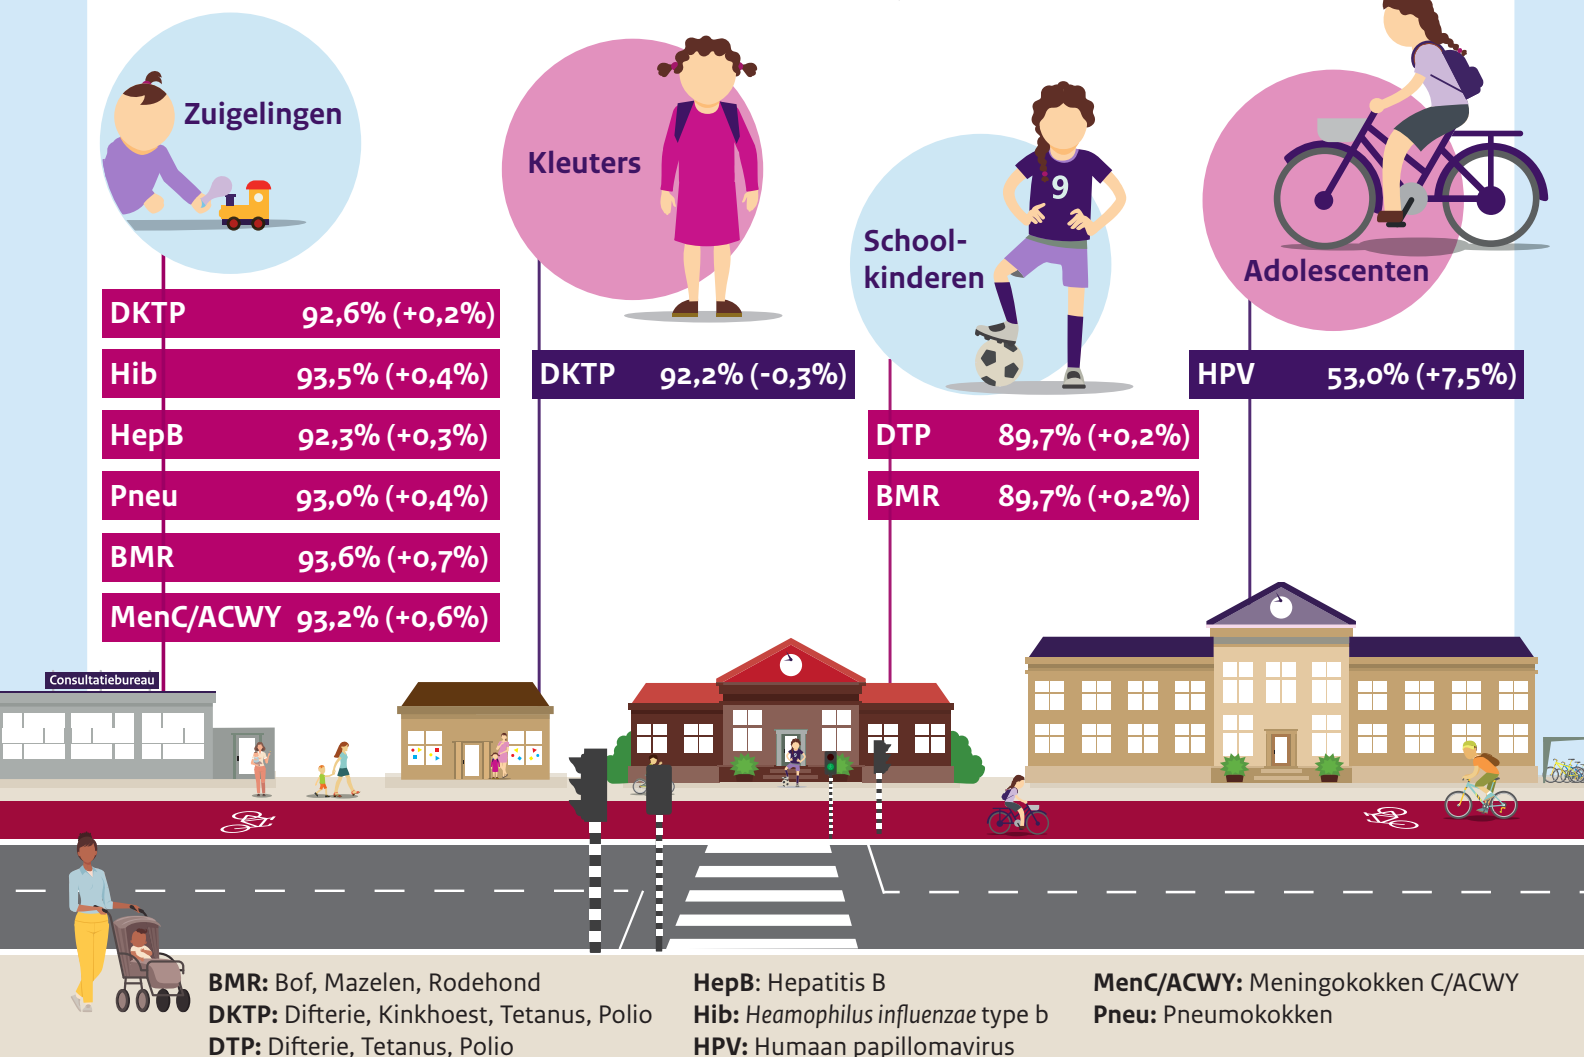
Zuigelingen

| | |
|---|---|
| DKTP | 92,6% (+0,2%) |
| Hib | 93,5% (+0,4%) |
| HepB | 92,3% (+0,3%) |
| Pneu | 93,0% (+0,4%) |
| BMR | 93,6% (+0,7%) |
| MenC/ACWY | 93,2% (+0,6%) |

Kleuters

| | |
|---|---|
| DKTP | 92,2% (-0,3%) |

School-kinderen

| | |
|---|---|
| DTP | 89,7% (+0,2%) |
| BMR | 89,7% (+0,2%) |

Adolescenten

| | |
|---|---|
| HPV | 53,0% (+7,5%) |

Consultatiebureau

9

BMR: Bof, Mazelen, Rodehond
DKTP: Difterie, Kinkhoest, Tetanus, Polio
DTP: Difterie, Tetanus, Polio

HepB: Hepatitis B
Hib: Heamophilus influenzae type b
HPV: Humaan papillomavirus

MenC/ACWY: Meningokokken C/ACWY
Pneu: Pneumokokken